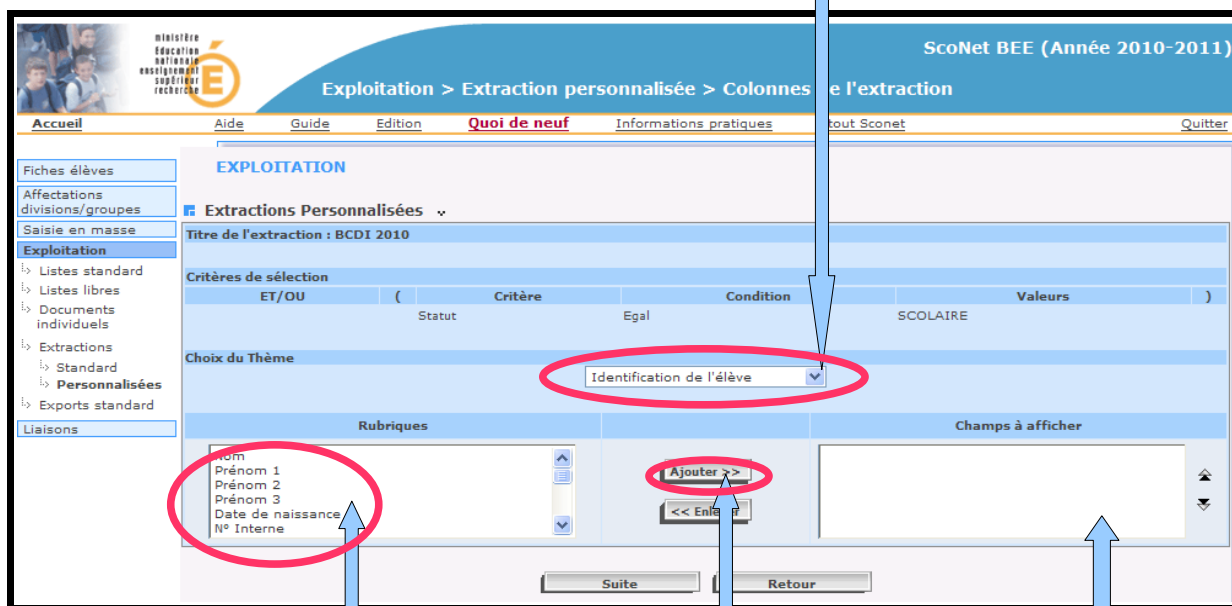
ministère Éducation nationale enseignement supérieur recherche

ScoNet BEE (Année 2010-2011)

Exploitation > Extraction personnalisée > Colonnes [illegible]e l'extraction

Accueil | Aide | Guide | Edition | Quoi de neuf | Informations pratiques | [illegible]tout Sconet | Quitter

Fiches élèves
Affectations divisions/groupes
Saisie en masse
Exploitation
Listes standard
Listes libres
Documents individuels
Extractions
Standard
Personnalisées
Exports standard
Liaisons

EXPLOITATION

Extractions Personnalisées

Titre de l'extraction : BCDI 2010

Critères de sélection

| ET/OU | ( | Critère | Condition | Valeurs | ) |
|---|---|---|---|---|---|
| | | Statut | Egal | SCOLAIRE | |

Choix du Thème

Identification de l'élève

| Rubriques | | Champs à afficher |
|---|---|---|

Nom
Prénom 1
Prénom 2
Prénom 3
Date de naissance
Nº Interne

Ajouter >>

<< Enl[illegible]

Suite

Retour